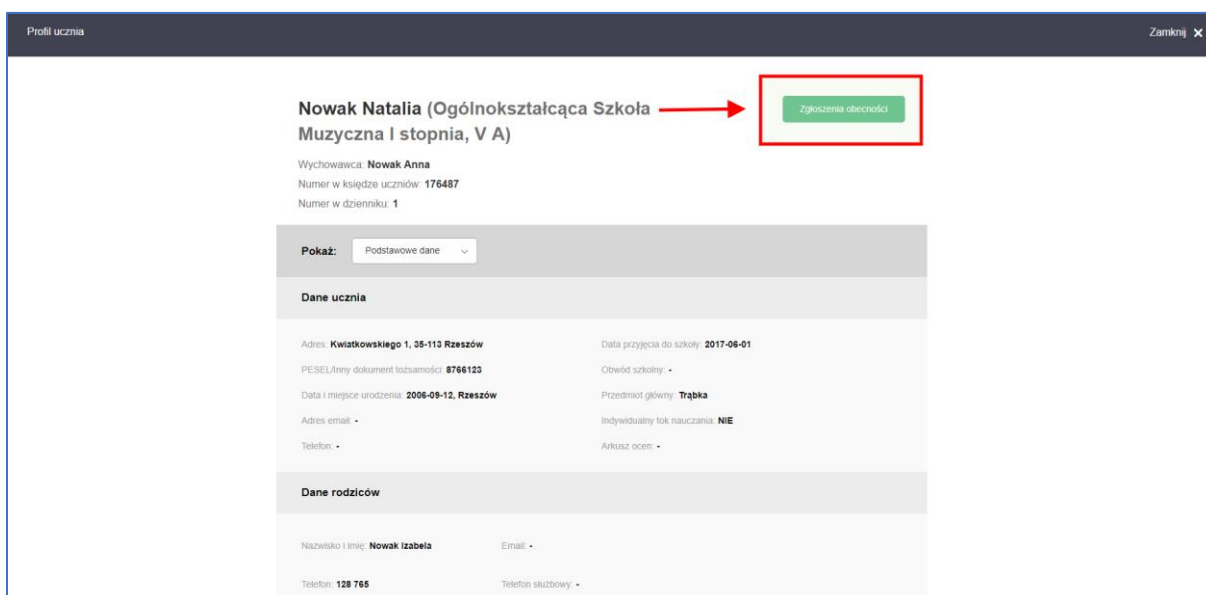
Profil ucznia

Zamknij ✕

Nowak Natalia (Ogólnokształcąca Szkoła Muzyczna I stopnia, V A)

Zgłoszenia obecności

Wychowawca: Nowak Anna
Numer w księdze uczniów: 176487
Numer w dzienniku: 1

Pokaż: Podstawowe dane

Dane ucznia

Adres: Kwiatkowskiego 1, 35-113 Rzeszów
PESEL/Inny dokument tożsamości: 8766123
Data i miejsce urodzenia: 2006-09-12, Rzeszów
Adres email: -
Telefon: -

Data przyjęcia do szkoły: 2017-06-01
Obwód szkolny: -
Przedmiot główny: Trąbka
Indywidualny tok nauczania: NIE
Arkusz ocen: -

Dane rodziców

Nazwisko i imię: Nowak Izabela
Email: -
Telefon: 128 765
Telefon służbowy: -